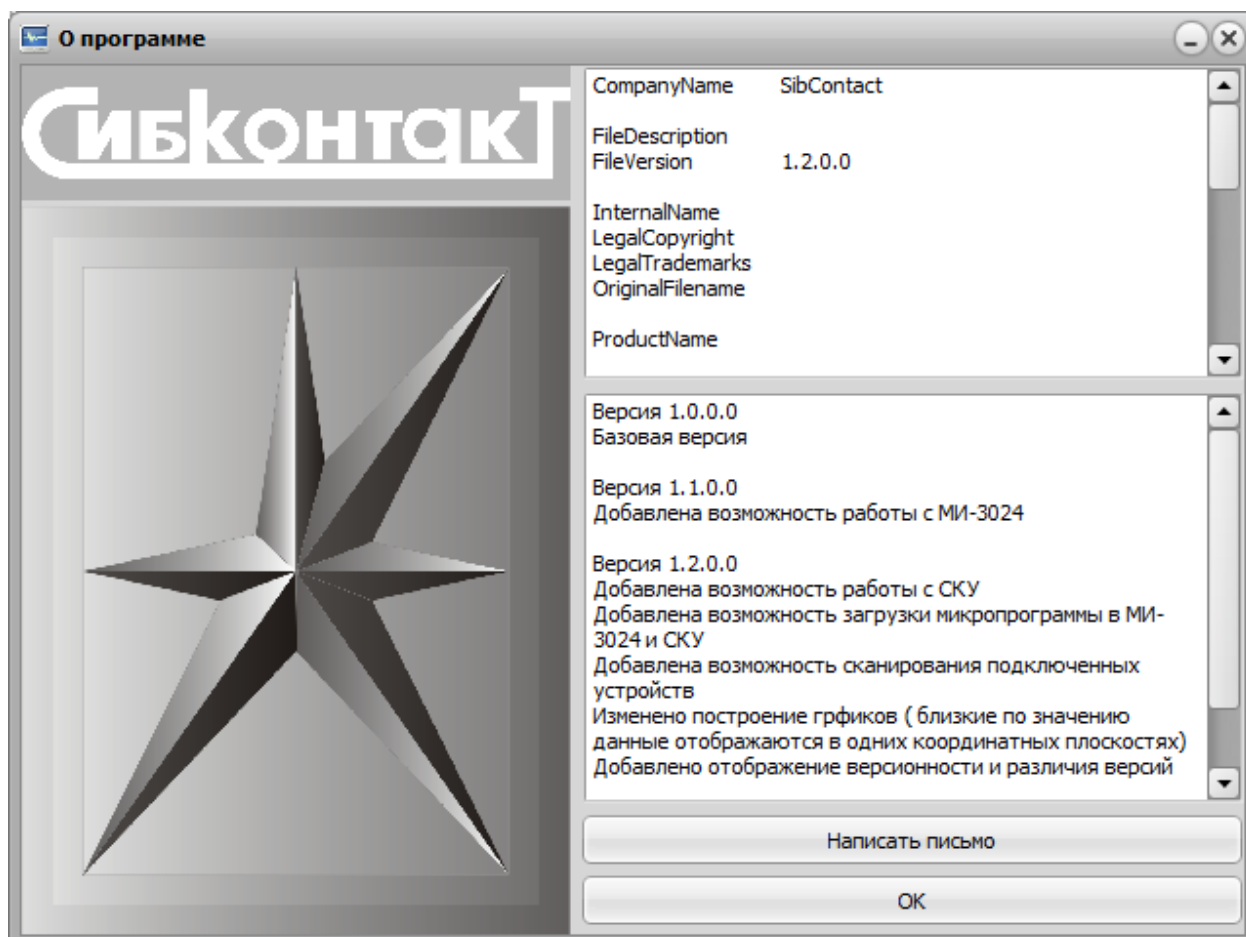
О программе

СибконтакТ

CompanyName SibContact

FileDescription
FileVersion 1.2.0.0

InternalName
LegalCopyright
LegalTrademarks
OriginalFilename

ProductName

Версия 1.0.0.0
Базовая версия

Версия 1.1.0.0
Добавлена возможность работы с МИ-3024

Версия 1.2.0.0
Добавлена возможность работы с СКУ
Добавлена возможность загрузки микропрограммы в МИ-3024 и СКУ
Добавлена возможность сканирования подключенных устройств
Изменено построение грфиков ( близкие по значению данные отображаются в одних координатных плоскостях)
Добавлено отображение версионности и различия версий

Написать письмо

OK